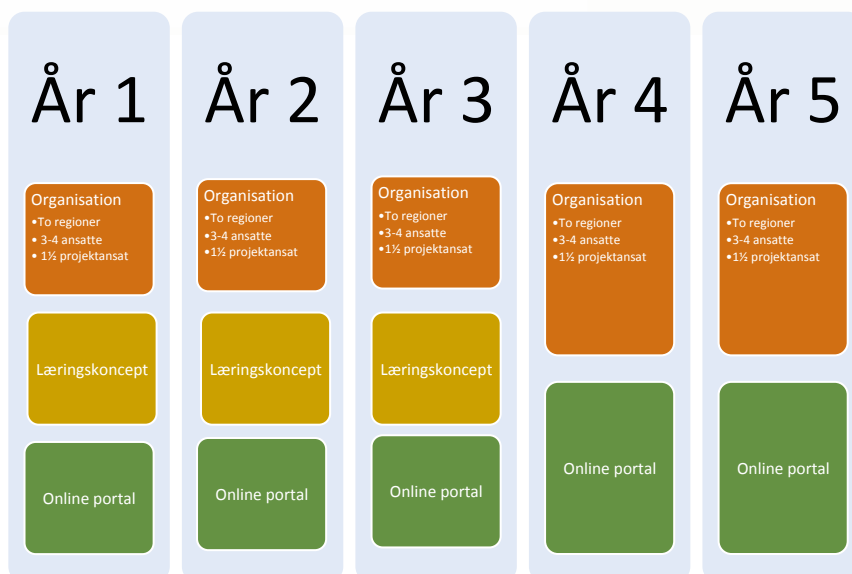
År 1

Organisation
•To regioner
• 3-4 ansatte
• 1½ projektansat

Læringskoncept

Online portal

År 2

Organisation
•To regioner
•3-4 ansatte
•1½ projektansat

Læringskoncept

Online portal

År 3

Organisation
•To regioner
•3-4 ansatte
•1½ projektansat

Læringskoncept

Online portal

År 4

Organisation
•To regioner
•3-4 ansatte
•1½ projektansat

Online portal

År 5

Organisation
•To regioner
•3-4 ansatte
•1½ projektansat

Online portal